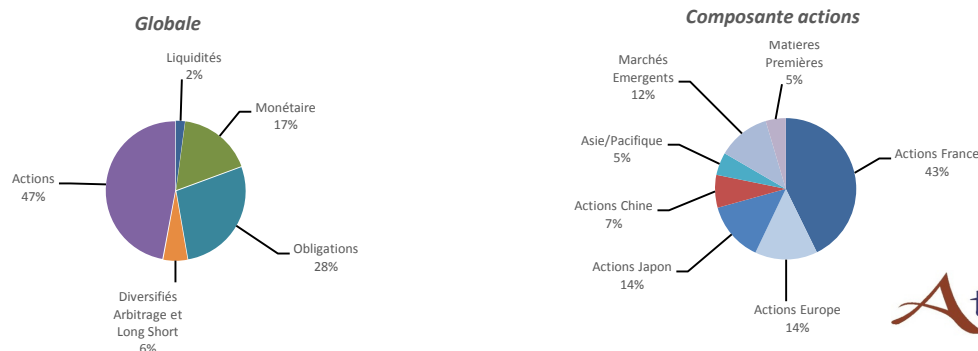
Globale

Liquidités
2%

Monétaire
17%

Obligations
28%

Diversifiés Arbitrage et Long Short
6%

Actions
47%

Composante actions

Matières Premières
5%

Marchés Emergents
12%

Asie/Pacifique
5%

Actions Chine
7%

Actions Japon
14%

Actions Europe
14%

Actions France
43%